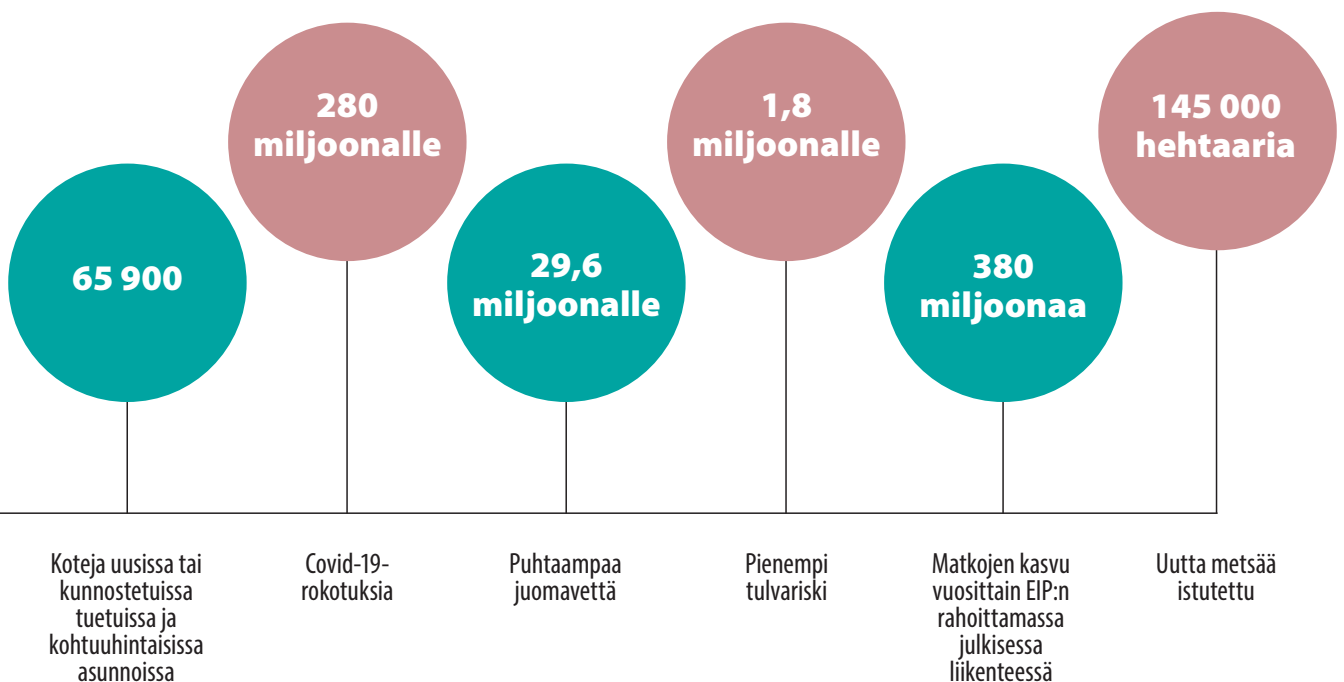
65 900

Koteja uusissa tai kunnostetuissa tuetuissa ja kohtuuhintaisissa asunnoissa

280 miljoonalle

Covid-19-rokotuksia

29,6 miljoonalle

Puhtaampaa juomavettä

1,8 miljoonalle

Pienempi tulvariski

380 miljoonaa

Matkojen kasvu vuosittain EIP:n rahoittamassa julkisessa liikenteessä

145 000 hehtaaria

Uutta metsää istutettu